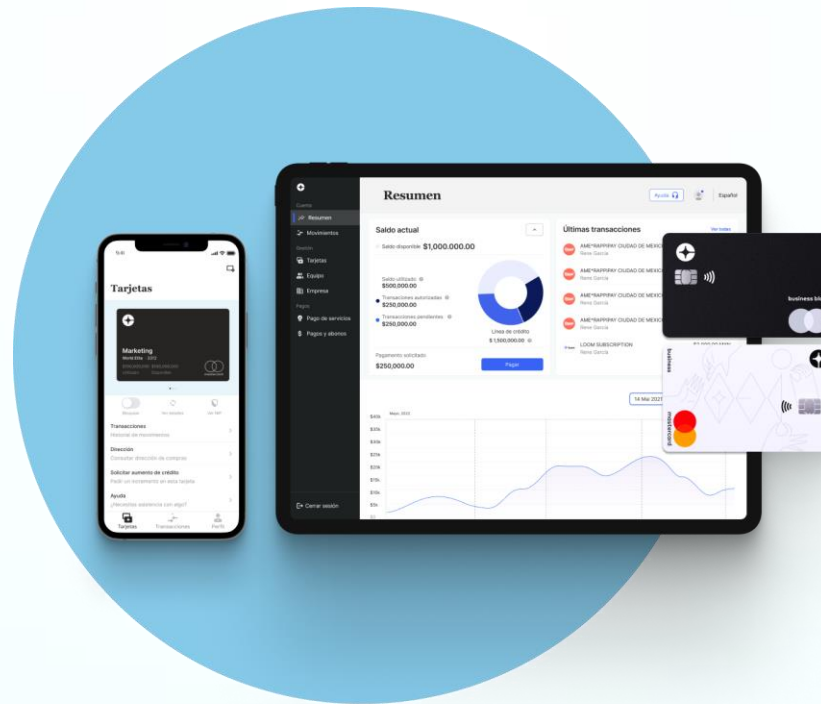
Tarjetas

Marketing

Transacciones
Historial de movimientos

Dirección
Consultar dirección de compras

Solicitar aumento de crédito
Pedir un incremento en esta tarjeta

Ayuda
¿Necesitas asistencia con algo?

Tarjetas Transacciones Perfil

Cuenta
Resumen
Movimientos
Gestión
Tarjetas
Equipo
Empresa
Pagos
Pago de servicios
Pagos y abonos

Cerrar sesión

Resumen

Ayuda

Español

Saldo actual

Saldo disponible $1,000,000.00

Saldo utilizado
$500,000.00

Transacciones autorizadas
$250,000.00

Transacciones pendientes
$250,000.00

Línea de crédito
$1,500,000.00

Pagamento solicitado
$250,000.00

Pagar

Últimas transacciones

Ver todas

AMZ*RAPPIPAY CIUDAD DE MEXICO
Nena García

AMZ*RAPPIPAY CIUDAD DE MEXICO
Nena García

AMZ*RAPPIPAY CIUDAD DE MEXICO
Nena García

AMZ*RAPPIPAY CIUDAD DE MEXICO
Nena García

LOOM SUBSCRIPTION
Nena García

14 Mai 2021

$40k
$35k
$30k
$25k
$20k
$15k
$10k
$5k
$0

business bl

business

mastercard